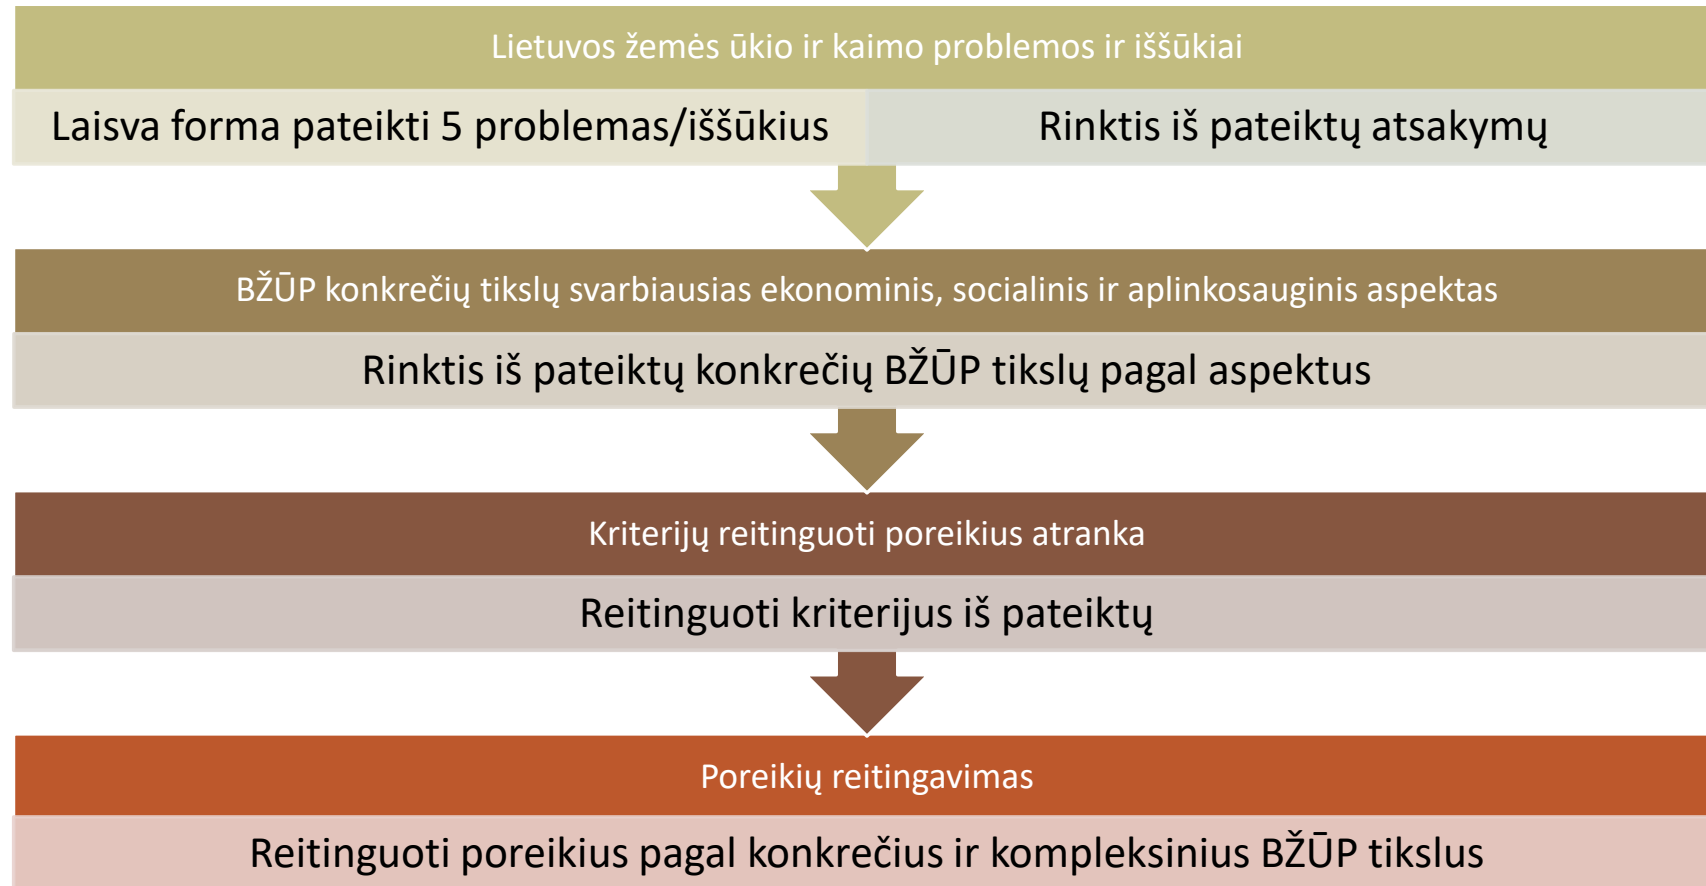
Lietuvos žemės ūkio ir kaimo problemos ir iššūkiai

Laisva forma pateikti 5 problemas/iššūkius

Rinktis iš pateiktų atsakymų

BŽŪP konkrečių tikslų svarbiausias ekonominis, socialinis ir aplinkosauginis aspektas

Rinktis iš pateiktų konkrečių BŽŪP tikslų pagal aspektus

Kriterijų reitinguoti poreikius atranka

Reitinguoti kriterijus iš pateiktų

Poreikių reitingavimas

Reitinguoti poreikius pagal konkrečius ir kompleksinius BŽŪP tikslus